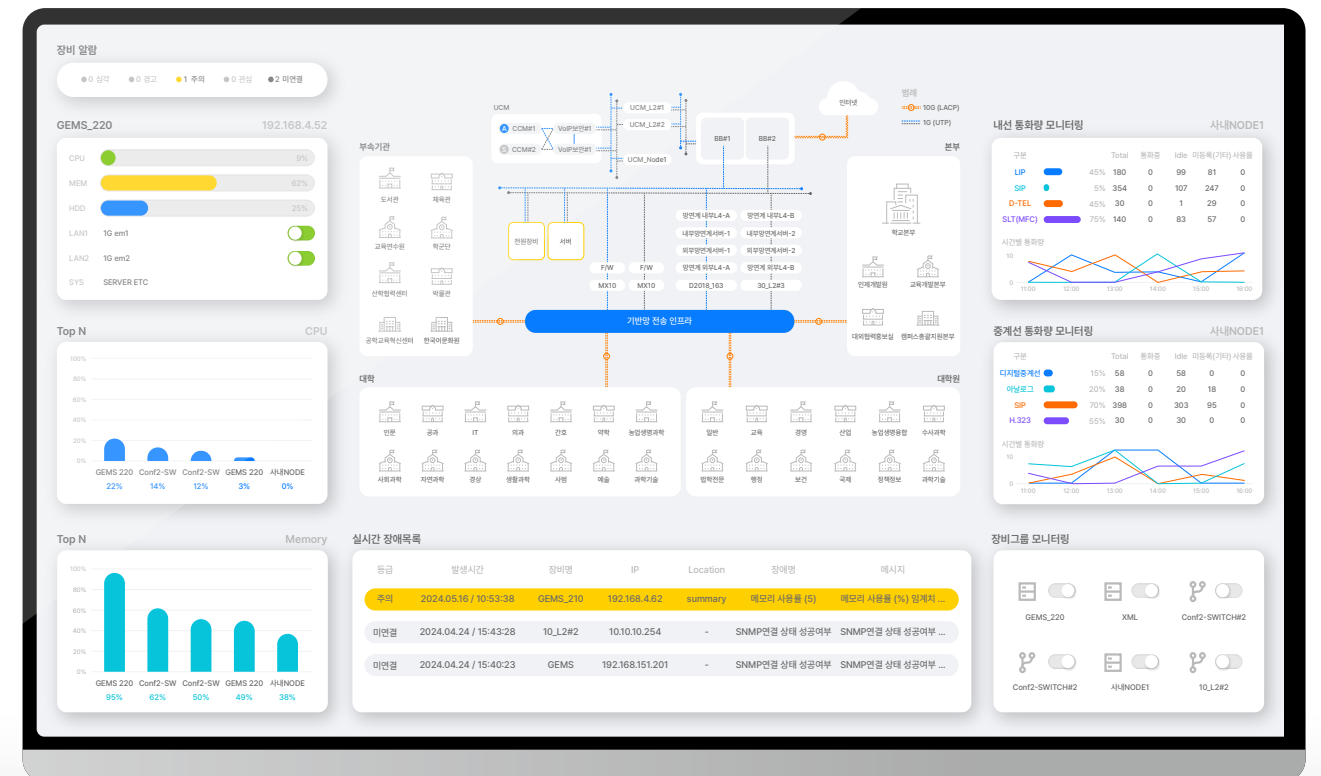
장비 알람

● 0 심각 ● 0 경고 ● 1 주의 ● 0 관심 ● 2 미연결

GEMS_220 192.168.4.52

CPU 9%
MEM 62%
HDD 25%
LAN1 1G em1
LAN2 1G em2
SYS SERVER ETC

Top N CPU

100%
80%
60%
40%
20%
0%

| GEMS 220 | Conf2-SW | Conf2-SW | GEMS 220 | 사내NODE |
|---|---|---|---|---|
| 22% | 14% | 12% | 3% | 0% |

Top N Memory

100%
80%
60%
40%
20%
0%

| GEMS 220 | Conf2-SW | Conf2-SW | GEMS 220 | 사내NODE |
|---|---|---|---|---|
| 95% | 62% | 50% | 49% | 38% |

UCM
A CCM#1 VoIP보안#1
S CCM#2 VoIP보안#2
UCM_L2#1
UCM_L2#2
UCM_Node1
BB#1 BB#2
인터넷
범례
10G (LACP)
1G (UTP)

부속기관
도서관 체육관
교육연수원 학군단
산학협력센터 박물관
공학교육혁신센터 한국어문화원

전원장비 서버
F/W F/W
MX10 MX10
망연계 내부L4-A 망연계 내부L4-B
내부망연계서버-1 내부망연계서버-2
외부망연계서버-1 외부망연계서버-2
망연계 외부L4-A 망연계 외부L4-B
D2018_163 30_L2#3
기반망 전송 인프라

본부
학교본부
인재개발원 교육개발본부
대외협력홍보실 캠퍼스총괄지원본부

대학
인문 공과 IT 의과 간호 약학 농업생명과학
사회과학 자연과학 경상 생활과학 사범 예술 과학기술

대학원
일반 교육 경영 산업 농업생명융합 수산과학
법학전문 행정 보건 국제 정책정보 과학기술

내선 통화량 모니터링 사내NODE1

| 구분 | | Total | 통화중 | Idle | 미등록(기타) | 사용률 |
|---|---|---|---|---|---|---|
| LIP | 45% | 180 | 0 | 99 | 81 | 0 |
| SIP | 5% | 354 | 0 | 107 | 247 | 0 |
| D-TEL | 45% | 30 | 0 | 1 | 29 | 0 |
| SLT(MFC) | 75% | 140 | 0 | 83 | 57 | 0 |

시간별 통화량
10
0
11:00 12:00 13:00 14:00 15:00 16:00

중계선 통화량 모니터링 사내NODE1

| 구분 | | Total | 통화중 | Idle | 미등록(기타) | 사용률 |
|---|---|---|---|---|---|---|
| 디지털중계선 | 15% | 58 | 0 | 58 | 0 | 0 |
| 아날로그 | 20% | 38 | 0 | 20 | 18 | 0 |
| SIP | 70% | 398 | 0 | 303 | 95 | 0 |
| H.323 | 55% | 30 | 0 | 30 | 0 | 0 |

시간별 통화량
10
0
11:00 12:00 13:00 14:00 15:00 16:00

실시간 장애목록

| 등급 | 발생시간 | 장비명 | IP | Location | 장애명 | 메시지 |
|---|---|---|---|---|---|---|
| 주의 | 2024.05.16 / 10:53:38 | GEMS_210 | 192.168.4.62 | summary | 메모리 사용률 (5) | 메모리 사용률 (%) 임계치 ... |
| 미연결 | 2024.04.24 / 15:43:28 | 10_L2#2 | 10.10.10.254 | - | SNMP연결 상태 성공여부 | SNMP연결 상태 성공여부 ... |
| 미연결 | 2024.04.24 / 15:40:23 | GEMS | 192.168.151.201 | - | SNMP연결 상태 성공여부 | SNMP연결 상태 성공여부 ... |

장비그룹 모니터링

GEMS_220 XML Conf2-SWITCH#2
Conf2-SWITCH#2 사내NODE1 10_L2#2